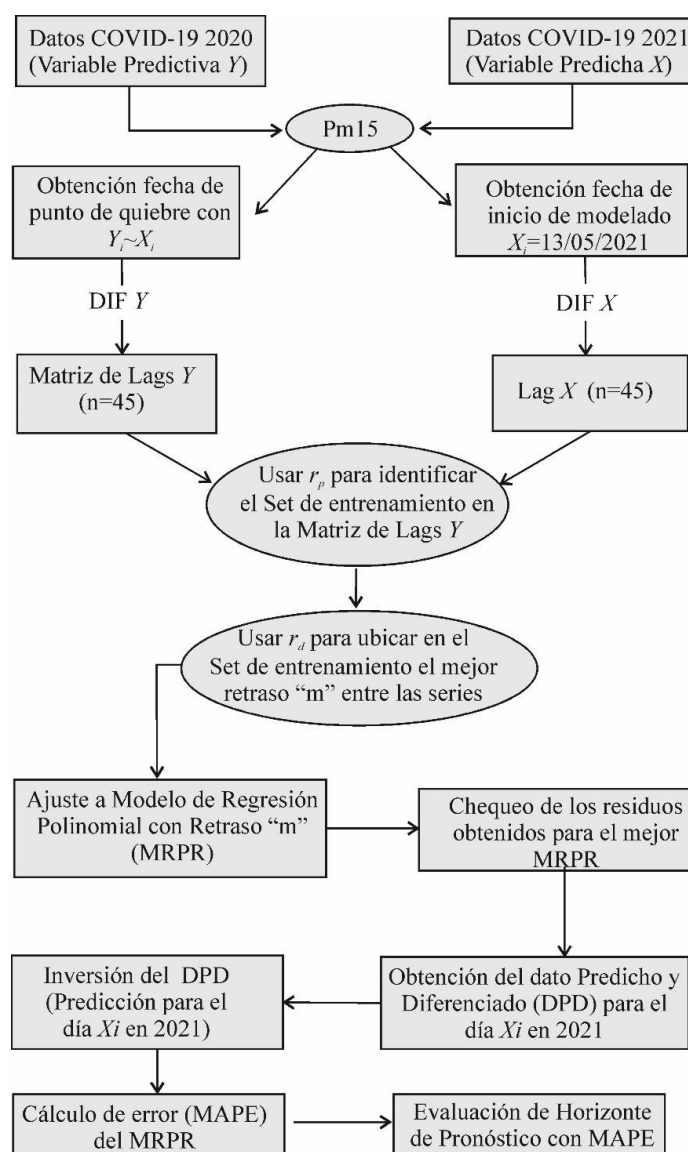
Datos COVID-19 2020 (Variable Predictiva $Y$)

Datos COVID-19 2021 (Variable Predicha $X$)

Pm15

Obtención fecha de punto de quiebre con $Y_i \sim X_i$

Obtención fecha de inicio de modelado $X_i$=13/05/2021

DIF $Y$

DIF $X$

Matriz de Lags $Y$ (n=45)

Lag $X$ (n=45)

Usar $r_p$ para identificar el Set de entrenamiento en la Matriz de Lags $Y$

Usar $r_d$ para ubicar en el Set de entrenamiento el mejor retraso "m" entre las series

Ajuste a Modelo de Regresión Polinomial con Retraso "m" (MRPR)

Chequeo de los residuos obtenidos para el mejor MRPR

Inversión del DPD (Predicción para el día $Xi$ en 2021)

Obtención del dato Predicho y Diferenciado (DPD) para el día $Xi$ en 2021

Cálculo de error (MAPE) del MRPR

Evaluación de Horizonte de Pronóstico con MAPE